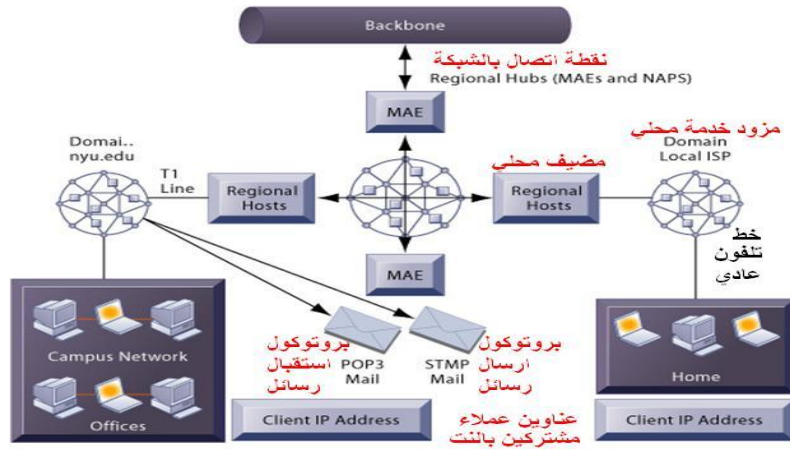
Backbone

نقطة اتصال بالشبكة
Regional Hubs (MAEs and NAPS)

MAE

مزود خدمة محلي
Domain
Local ISP

Domai..
nyu.edu

مضيف محلي

T1
Line

Regional
Hosts

Regional
Hosts

خط
تلفون
عادي

MAE

بروتوكول
استقبال
رسائل
POP3
Mail

STMP
Mail
بروتوكول
ارسال
رسائل

Campus Network

Offices

Home

Client IP Address

عناوين عملاء
مشتركين بالنت

Client IP Address